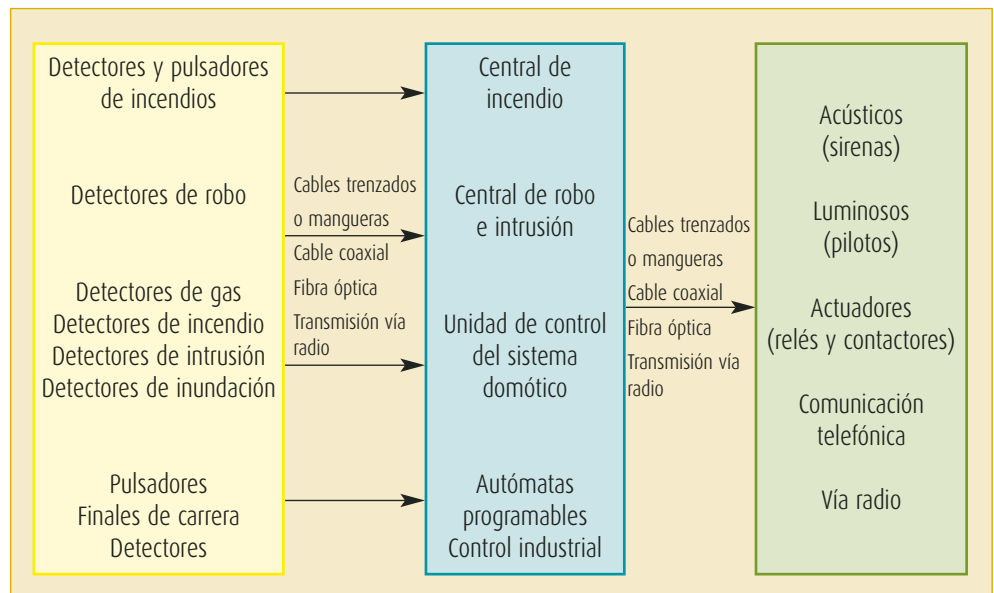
Detectores y pulsadores de incendios

Detectores de robo

Detectores de gas
Detectores de incendio
Detectores de intrusión
Detectores de inundación

Pulsadores
Finales de carrera
Detectores

Cables trenzados o mangueras
Cable coaxial
Fibra óptica
Transmisión vía radio

Central de incendio

Central de robo e intrusión

Unidad de control del sistema domótico

Autómatas programables
Control industrial

Cables trenzados o mangueras
Cable coaxial
Fibra óptica
Transmisión vía radio

Acústicos (sirenas)

Luminosos (pilotos)

Actuadores (relés y contactores)

Comunicación telefónica

Vía radio